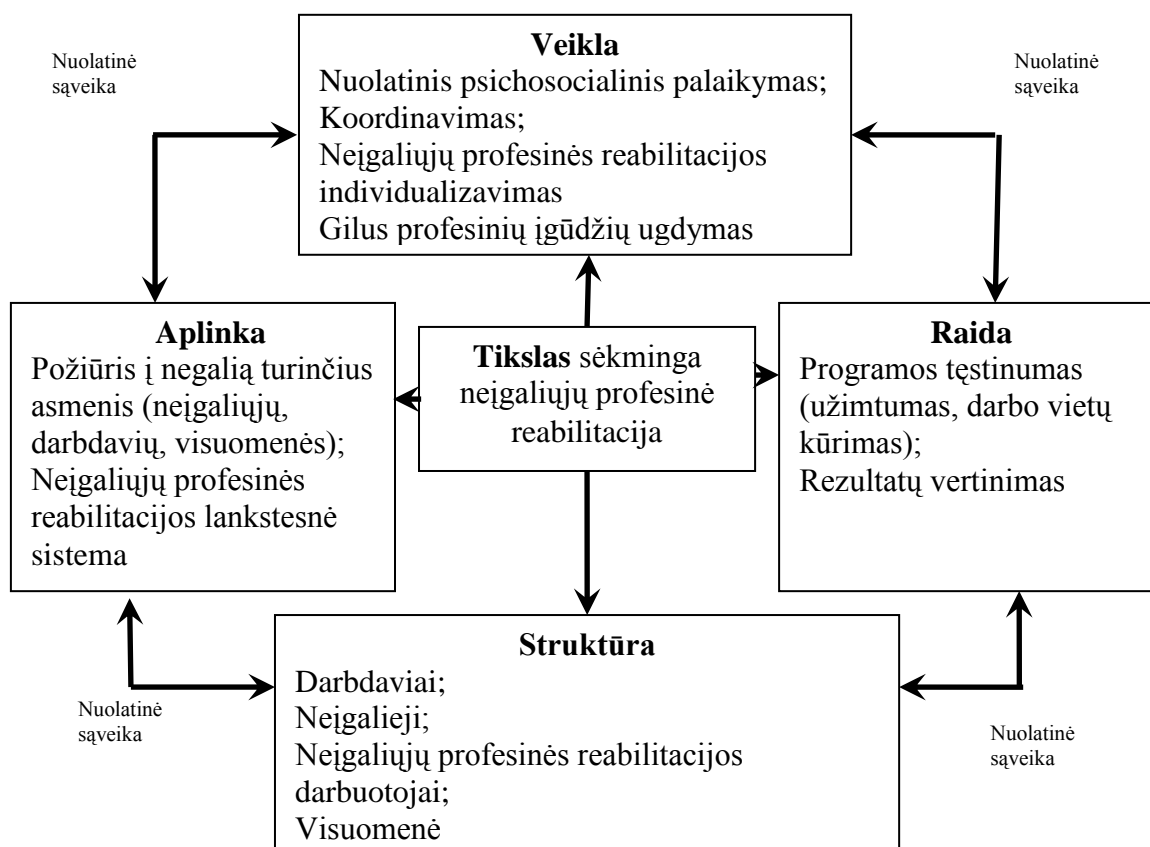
Nuolatinė sąveika

**Veikla**
Nuolatinis psichosocialinis palaikymas;
Koordinavimas;
Neįgaliųjų profesinės reabilitacijos individualizavimas
Gilus profesinių įgūdžių ugdymas

Nuolatinė sąveika

**Aplinka**
Požiūris į negalią turinčius asmenis (neįgaliųjų, darbdavių, visuomenės);
Neįgaliųjų profesinės reabilitacijos lankstesnė sistema

**Tikslas** sėkminga neįgaliųjų profesinė reabilitacija

**Raida**
Programos tęstinumas (užimtumas, darbo vietų kūrimas);
Rezultatų vertinimas

Nuolatinė sąveika

**Struktūra**
Darbdaviai;
Neįgalieji;
Neįgaliųjų profesinės reabilitacijos darbuotojai;
Visuomenė

Nuolatinė sąveika